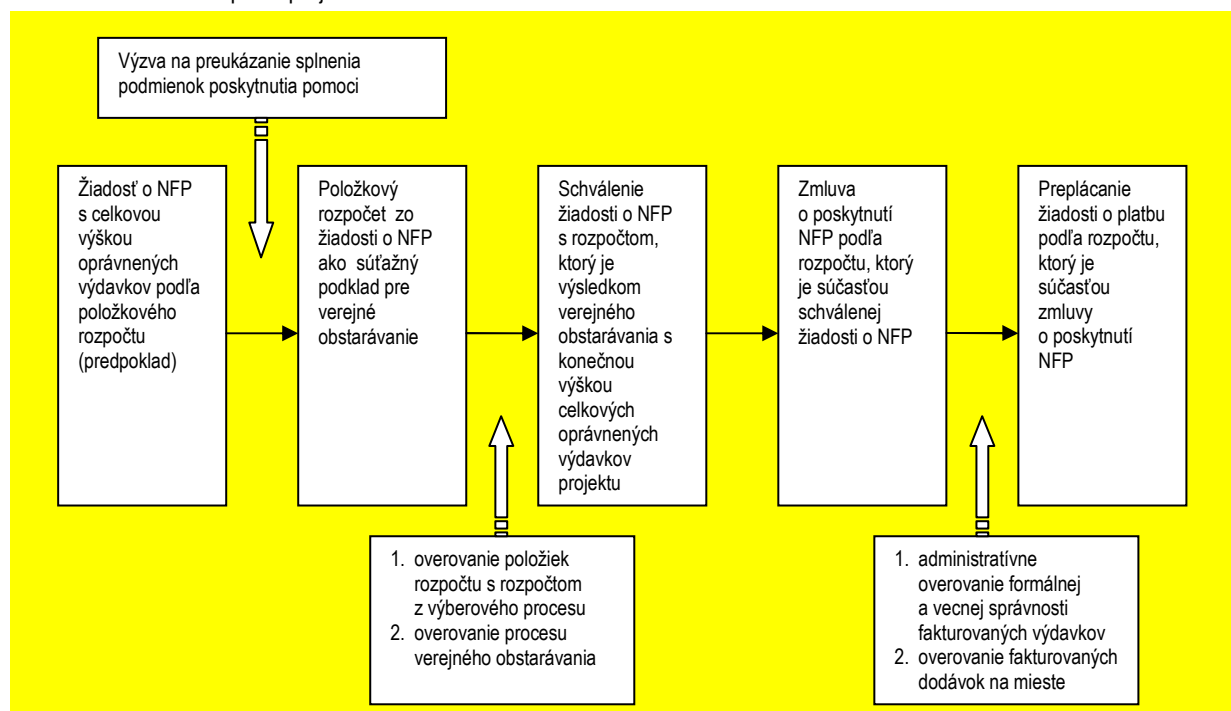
Výzva na preukázanie splnenia podmienok poskytnutia pomoci

Žiadosť o NFP s celkovou výškou oprávnených výdavkov podľa položkového rozpočtu (predpoklad)

Položkový rozpočet zo žiadosti o NFP ako súťažný podklad pre verejné obstarávanie

Schválenie žiadosti o NFP s rozpočtom, ktorý je výsledkom verejného obstarávania s konečnou výškou celkových oprávnených výdavkov projektu

Zmluva o poskytnutí NFP podľa rozpočtu, ktorý je súčasťou schválenej žiadosti o NFP

Preplácanie žiadosti o platbu podľa rozpočtu, ktorý je súčasťou zmluvy o poskytnutí NFP

1. overovanie položiek rozpočtu s rozpočtom z výberového procesu
2. overovanie procesu verejného obstarávania

1. administratívne overovanie formálnej a vecnej správnosti fakturovaných výdavkov
2. overovanie fakturovaných dodávok na mieste